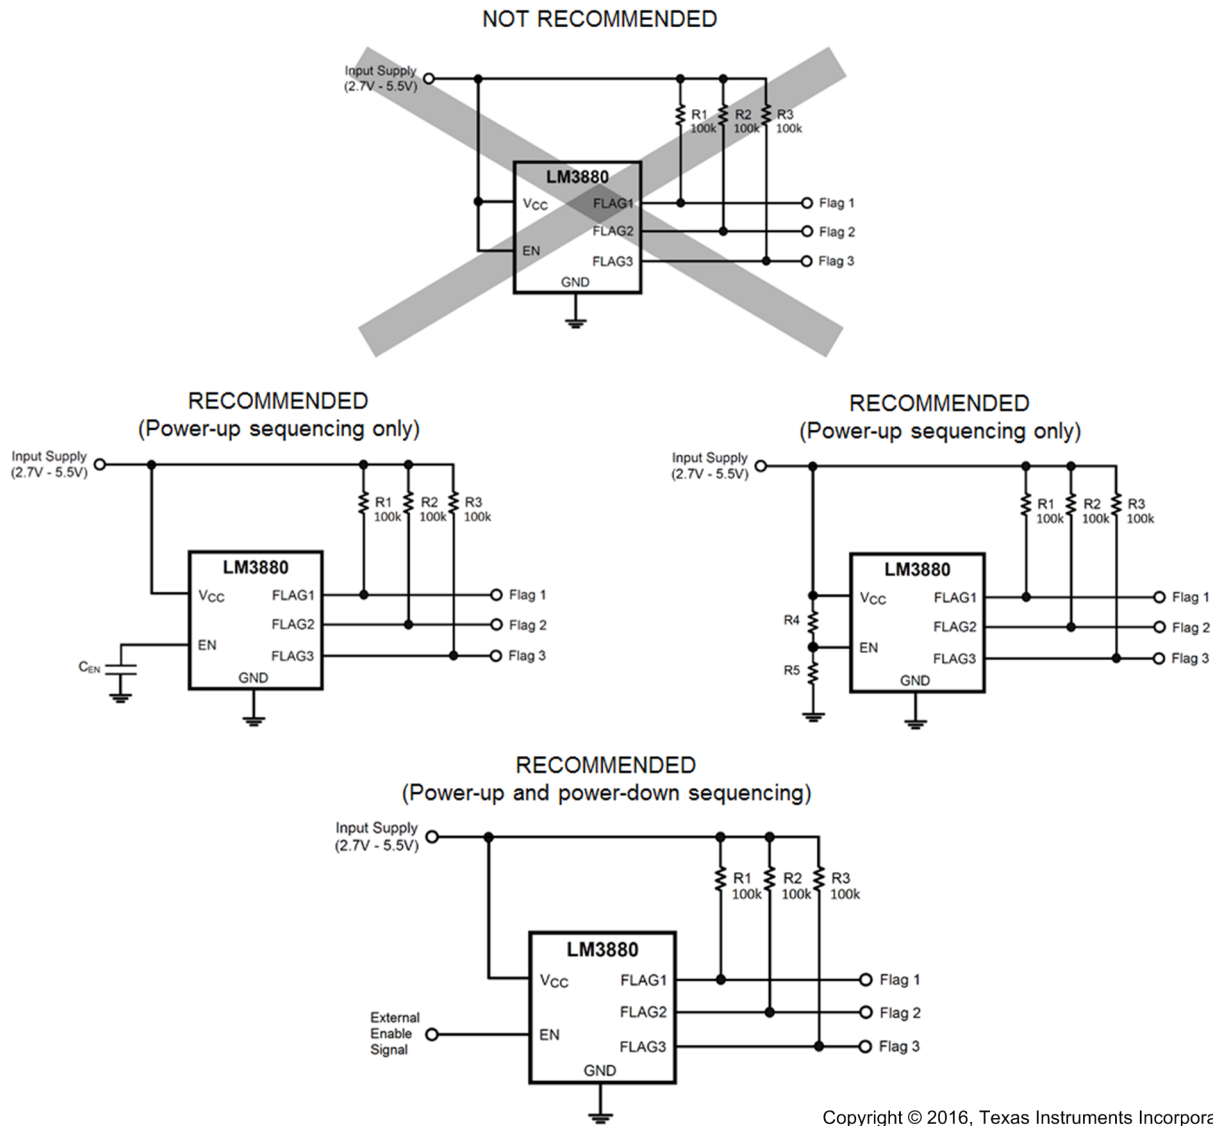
NOT RECOMMENDED

Input Supply (2.7V - 5.5V)

R1 100k R2 100k R3 100k

LM3880

$V_{CC}$ FLAG1 Flag 1

FLAG2 Flag 2

EN FLAG3 Flag 3

GND

RECOMMENDED (Power-up sequencing only)

Input Supply (2.7V - 5.5V)

R1 100k R2 100k R3 100k

LM3880

$V_{CC}$ FLAG1 Flag 1

FLAG2 Flag 2

EN FLAG3 Flag 3

$C_{EN}$

GND

RECOMMENDED (Power-up sequencing only)

Input Supply (2.7V - 5.5V)

R1 100k R2 100k R3 100k

LM3880

$V_{CC}$ FLAG1 Flag 1

R4 FLAG2 Flag 2

EN FLAG3 Flag 3

R5

GND

RECOMMENDED (Power-up and power-down sequencing)

Input Supply (2.7V - 5.5V)

R1 100k R2 100k R3 100k

LM3880

$V_{CC}$ FLAG1 Flag 1

FLAG2 Flag 2

External Enable Signal EN FLAG3 Flag 3

GND

Copyright © 2016, Texas Instruments Incorpora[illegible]